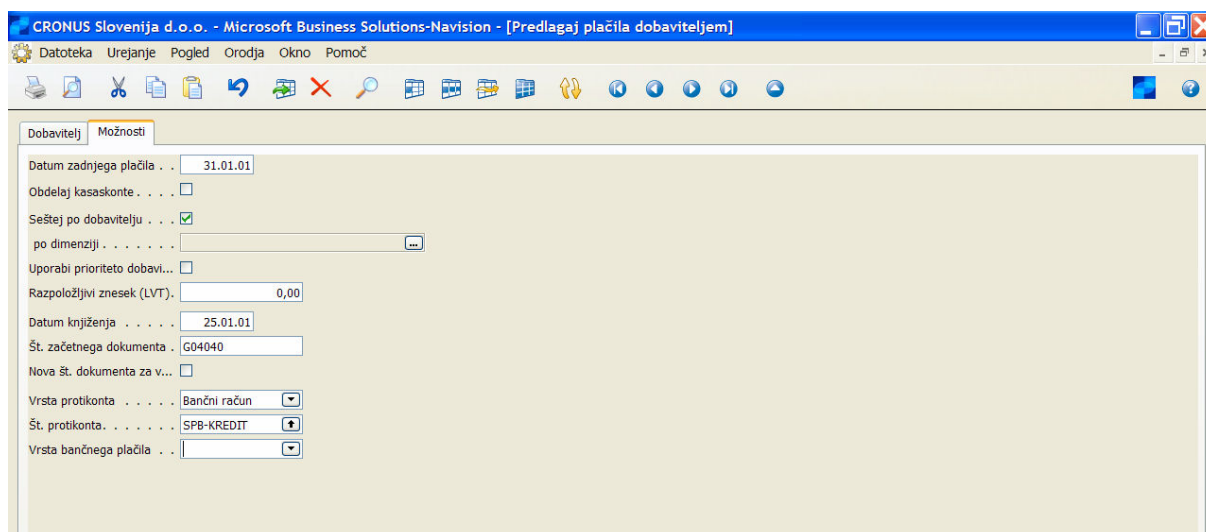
CRONUS Slovenija d.o.o. - Microsoft Business Solutions-Navision - [Predlagaj plačila dobaviteljem]

Datoteka Urejanje Pogled Orodja Okno Pomoč

Dobavitelj Možnosti

Datum zadnjega plačila . . 31.01.01

Obdelaj kasaskonte . . . .

Seštej po dobavitelju . . .

po dimenziji . . . . . . .

Uporabi prioriteto dobavi...

Razpoložljivi znesek (LVT). 0,00

Datum knjiženja . . . . . 25.01.01

Št. začetnega dokumenta . G04040

Nova št. dokumenta za v...

Vrsta protikonta . . . . . Bančni račun

Št. protikonta. . . . . . . SPB-KREDIT

Vrsta bančnega plačila . .